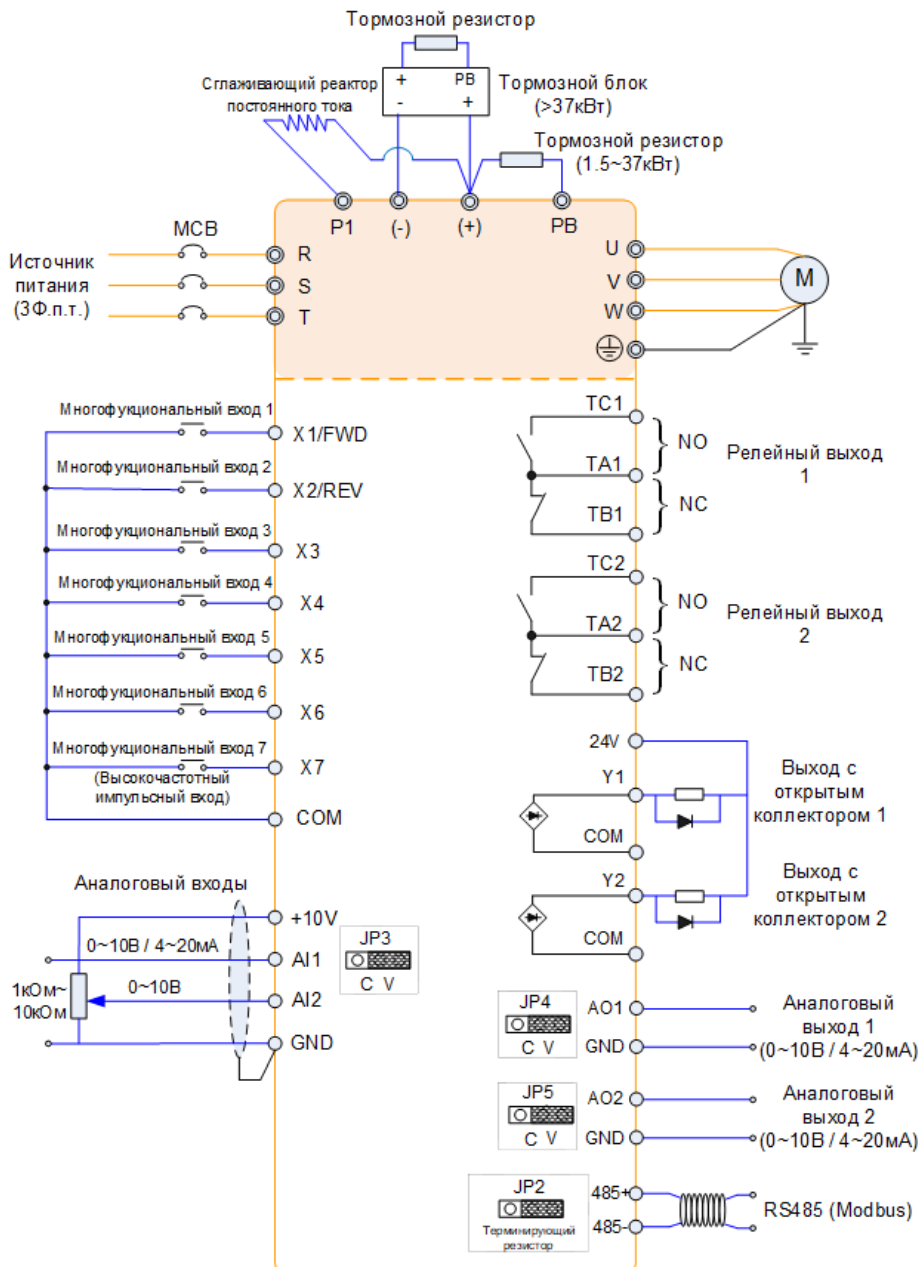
Тормозной резистор

Сглаживающий реактор постоянного тока

+ PB
- +

Тормозной блок (>37кВт)

Тормозной резистор (1.5~37кВт)

P1 (-) (+) PB

MCB

Источник питания (3Ф.п.т.)

R
S
T

U
V
W

M

Многофукциональный вход 1
X1/FWD
Многофукциональный вход 2
X2/REV
Многофукциональный вход 3
X3
Многофукциональный вход 4
X4
Многофукциональный вход 5
X5
Многофукциональный вход 6
X6
Многофукциональный вход 7
(Высокочастотный импульсный вход)
X7
COM

TC1
NO
TA1
NC
TB1
Релейный выход 1

TC2
NO
TA2
NC
TB2
Релейный выход 2

24V
Y1
COM
Выход с открытым коллектором 1
Y2
COM
Выход с открытым коллектором 2

Аналоговый входы
+10V
0~10В / 4~20мА
AI1
0~10В
AI2
1кОм~ 10кОм
GND

JP3
C V

JP4
C V
AO1
GND
Аналоговый выход 1 (0~10В / 4~20мА)

JP5
C V
AO2
GND
Аналоговый выход 2 (0~10В / 4~20мА)

JP2
Терминирующий резистор
485+
485-
RS485 (Modbus)